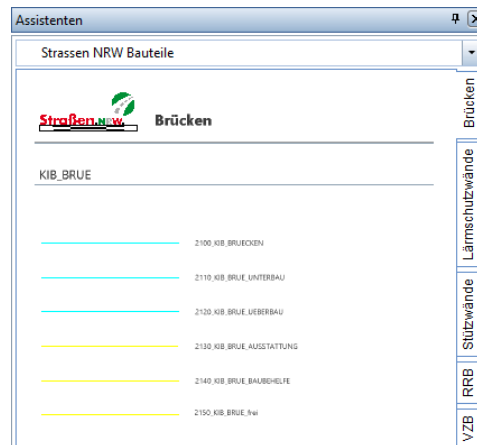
Assistenten

Strassen NRW Bauteile

Straßen.NRW. Brücken

KIB_BRUE

2100_KIB_BRUECKEN

2110_KIB_BRUE_UNTERBAU

2120_KIB_BRUE_UEBERBAU

2130_KIB_BRUE_AUSSTATTUNG

2140_KIB_BRUE_BAUBEHELFE

2150_KIB_BRUE_frei

Brücken

Lärmschutzwände

Stützwände

RRB

VZB